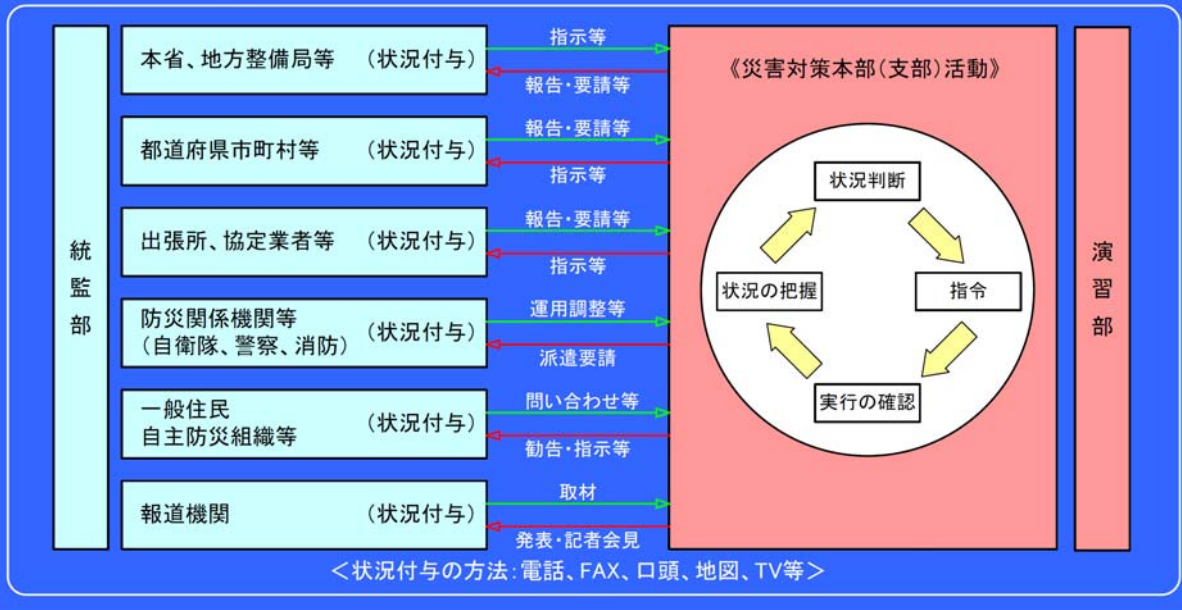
統監部

本省、地方整備局等 (状況付与)
指示等
報告・要請等

都道府県市町村等 (状況付与)
報告・要請等
指示等

出張所、協定業者等 (状況付与)
報告・要請等
指示等

防災関係機関等 (自衛隊、警察、消防) (状況付与)
運用調整等
派遣要請

一般住民 自主防災組織等 (状況付与)
問い合わせ等
勧告・指示等

報道機関 (状況付与)
取材
発表・記者会見

《災害対策本部(支部)活動》

状況判断
指令
実行の確認
状況の把握

演習部

<状況付与の方法:電話、FAX、口頭、地図、TV等>